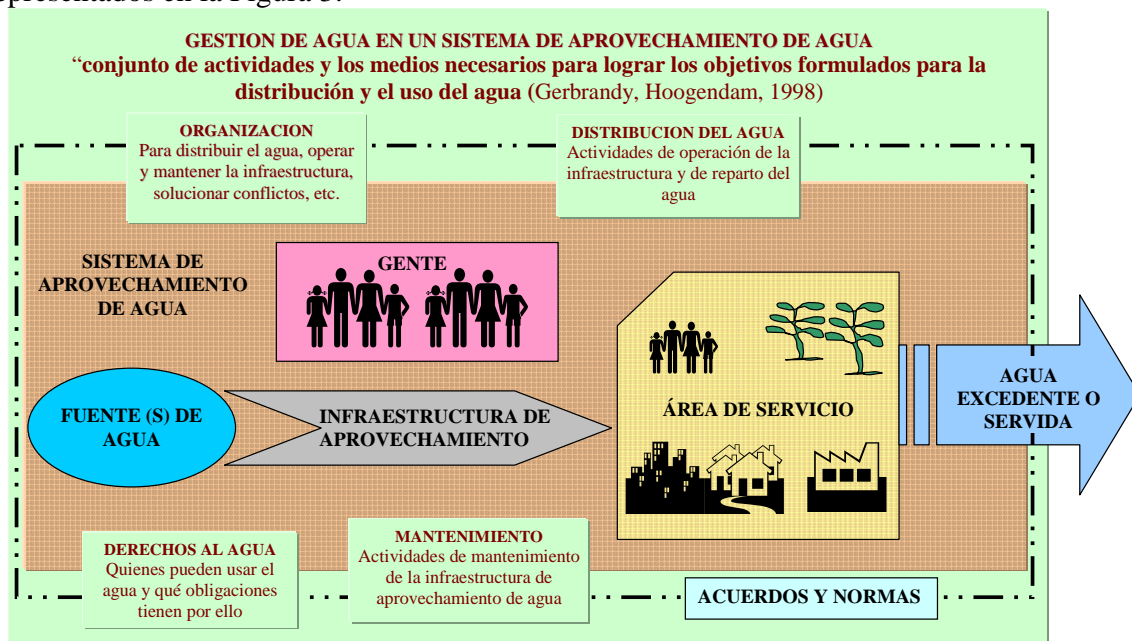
representados en la Figura 3.

GESTION DE AGUA EN UN SISTEMA DE APROVECHAMIENTO DE AGUA
"conjunto de actividades y los medios necesarios para lograr los objetivos formulados para la distribución y el uso del agua (Gerbrandy, Hoogendam, 1998)

ORGANIZACION
Para distribuir el agua, operar y mantener la infraestructura, solucionar conflictos, etc.

DISTRIBUCION DEL AGUA
Actividades de operación de la infraestructura y de reparto del agua

SISTEMA DE APROVECHAMIENTO DE AGUA

GENTE

FUENTE (S) DE AGUA

INFRAESTRUCTURA DE APROVECHAMIENTO

ÁREA DE SERVICIO

AGUA EXCEDENTE O SERVIDA

DERECHOS AL AGUA
Quienes pueden usar el agua y qué obligaciones tienen por ello

MANTENIMIENTO
Actividades de mantenimiento de la infraestructura de aprovechamiento de agua

ACUERDOS Y NORMAS